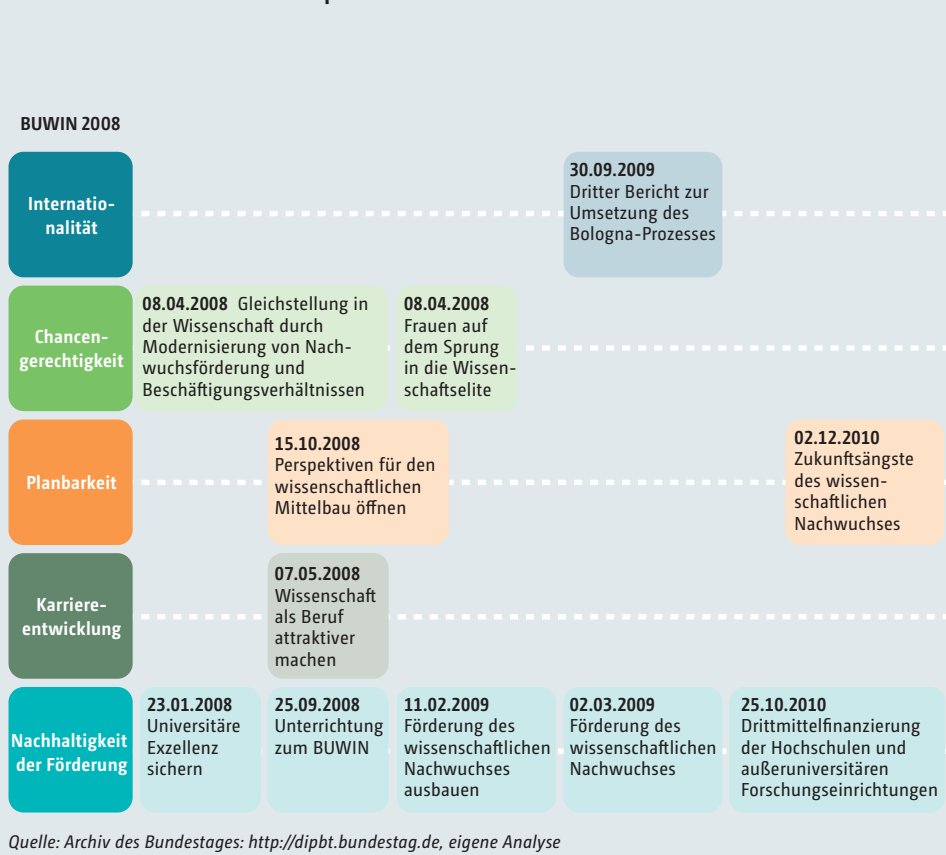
BUWIN 2008

Internationalität

30.09.2009
Dritter Bericht zur Umsetzung des Bologna-Prozesses

Chancengerechtigkeit

08.04.2008 Gleichstellung in der Wissenschaft durch Modernisierung von Nachwuchsförderung und Beschäftigungsverhältnissen

08.04.2008
Frauen auf dem Sprung in die Wissenschaftselite

Planbarkeit

15.10.2008
Perspektiven für den wissenschaftlichen Mittelbau öffnen

02.12.2010
Zukunftsängste des wissenschaftlichen Nachwuchses

Karriereentwicklung

07.05.2008
Wissenschaft als Beruf attraktiver machen

Nachhaltigkeit der Förderung

23.01.2008
Universitäre Exzellenz sichern

25.09.2008
Unterrichtung zum BUWIN

11.02.2009
Förderung des wissenschaftlichen Nachwuchses ausbauen

02.03.2009
Förderung des wissenschaftlichen Nachwuchses

25.10.2010
Drittmittelfinanzierung der Hochschulen und außeruniversitären Forschungseinrichtungen

Quelle: Archiv des Bundestages: http://dipbt.bundestag.de, eigene Analyse